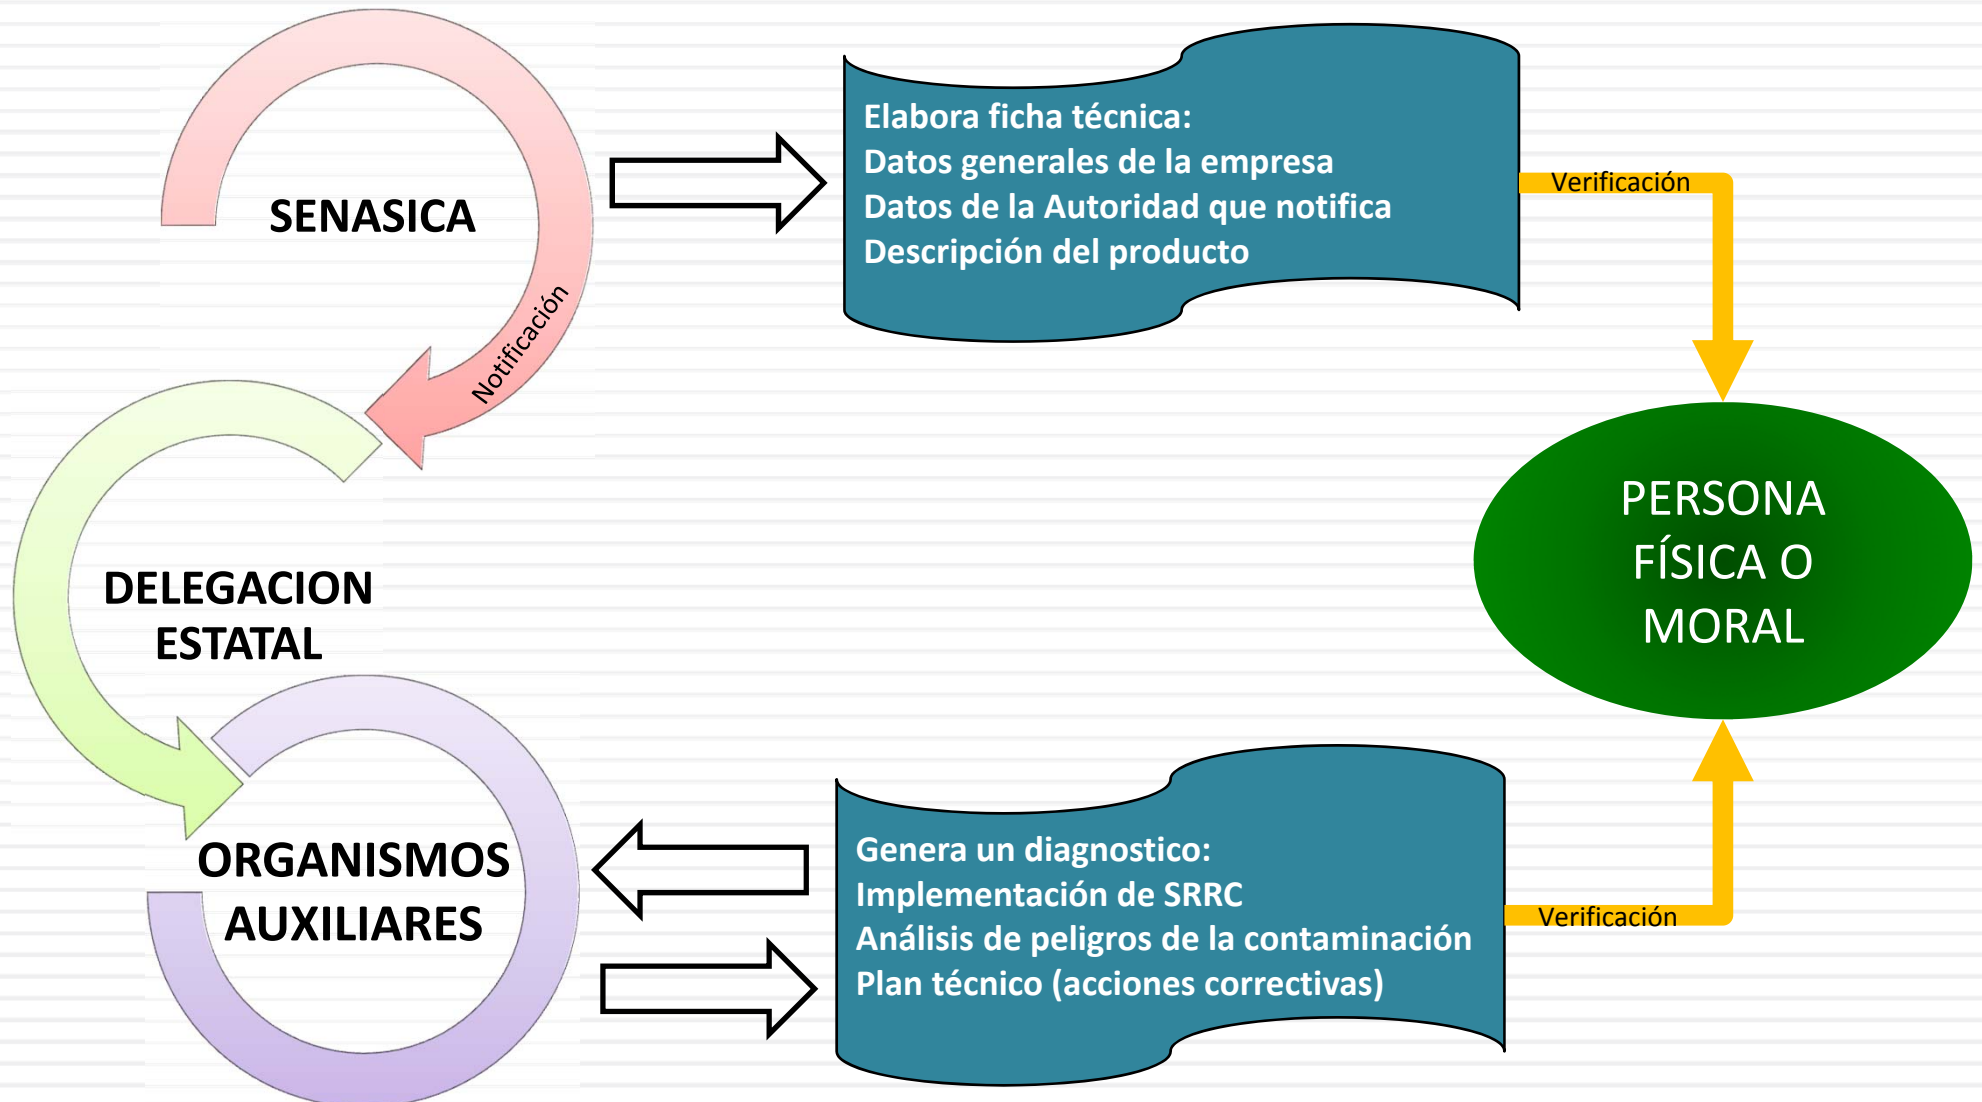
SENASICA

Notificación

Elabora ficha técnica:
Datos generales de la empresa
Datos de la Autoridad que notifica
Descripción del producto

Verificación

DELEGACION ESTATAL

PERSONA FÍSICA O MORAL

ORGANISMOS AUXILIARES

Genera un diagnostico:
Implementación de SRRC
Análisis de peligros de la contaminación
Plan técnico (acciones correctivas)

Verificación